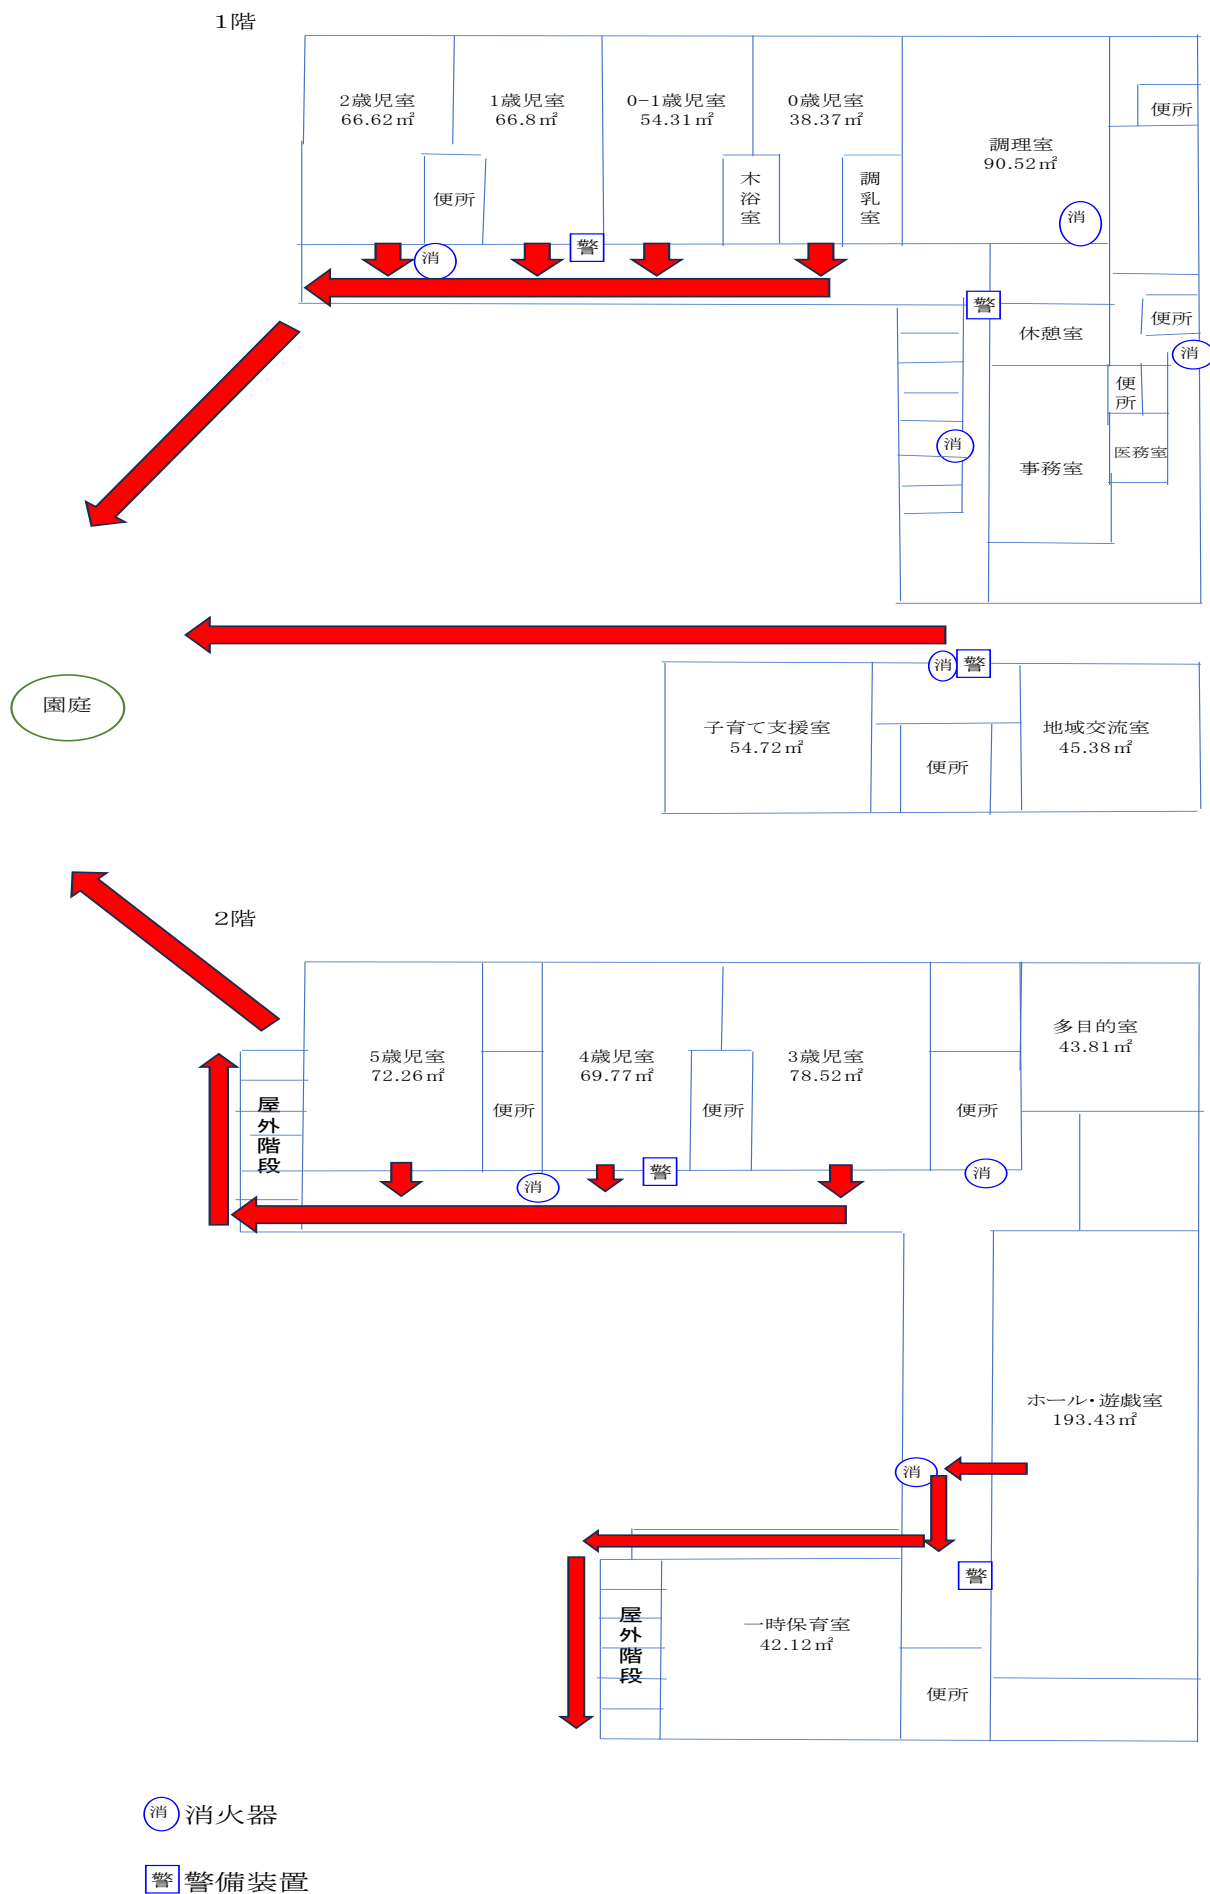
1階

2歳児室
66.62㎡

1歳児室
66.8㎡

0−1歳児室
54.31㎡

0歳児室
38.37㎡

調理室
90.52㎡

便所

便所

木浴室

調乳室

消

警

消

警

休憩室

便所

消

便所

医務室

消

事務室

消 警

子育て支援室
54.72㎡

便所

地域交流室
45.38㎡

園庭

2階

5歳児室
72.26㎡

4歳児室
69.77㎡

3歳児室
78.52㎡

多目的室
43.81㎡

屋外階段

便所

便所

便所

消

警

消

ホール・遊戯室
193.43㎡

消

警

屋外階段

一時保育室
42.12㎡

便所

消 消火器

警 警備装置